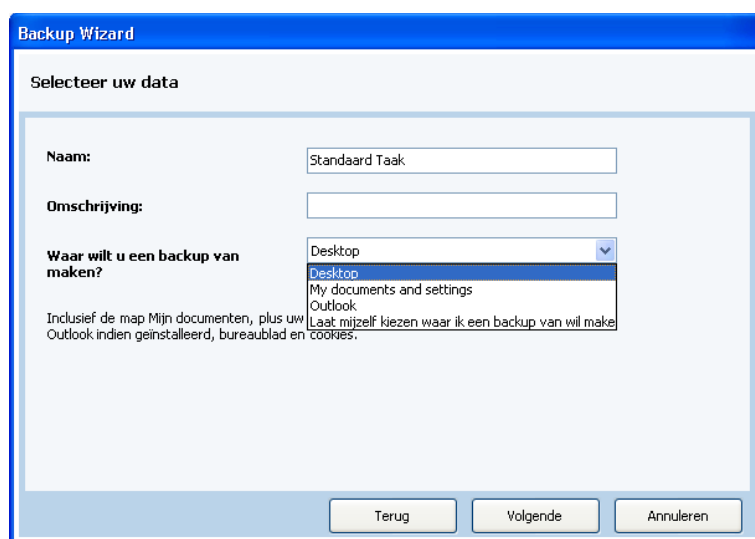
Backup Wizard

Selecteer uw data

Naam:

Standaard Taak

Omschrijving:

Waar wilt u een backup van maken?

Desktop

Desktop
My documents and settings
Outlook
Laat mijzelf kiezen waar ik een backup van wil make

Inclusief de map Mijn documenten, plus uw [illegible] Outlook indien geinstalleerd, bureaublad en cookies.

Terug

Volgende

Annuleren